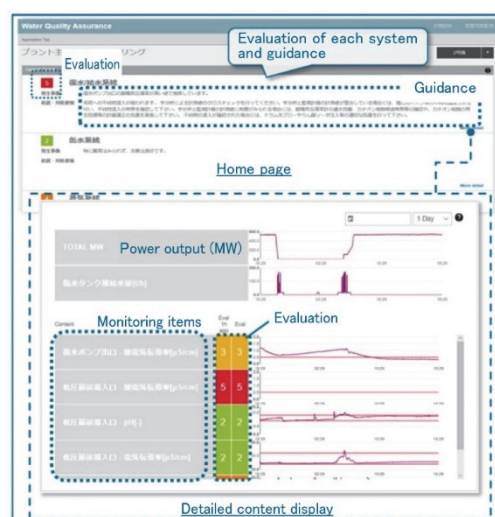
Water Quality Assurance

プラント主 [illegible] リング

Evaluation of each system and guidance

Evaluation

5

復水/給水系統

Guidance

2

給水系統

3

Home page

1 Day

TOTAL MW

Power output (MW)

Monitoring items

Evaluation

3 3

5 5

2 2

2 2

Detailed content display